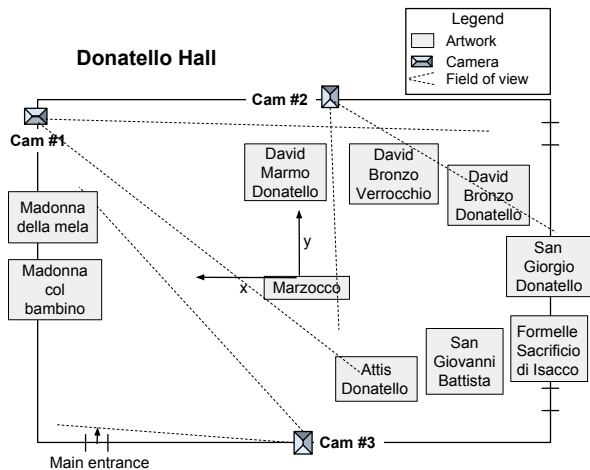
Legend
Artwork
Camera
Field of view

Donatello Hall

Cam #2

Cam #1

David Marmo Donatello

David Bronzo Verrocchio

David Bronzo Donatello

Madonna della mela

y

San Giorgio Donatello

Madonna col bambino

x

Marzocco

San Giovanni Battista

Formelle Sacrificio di Isacco

Attis Donatello

Cam #3

Main entrance